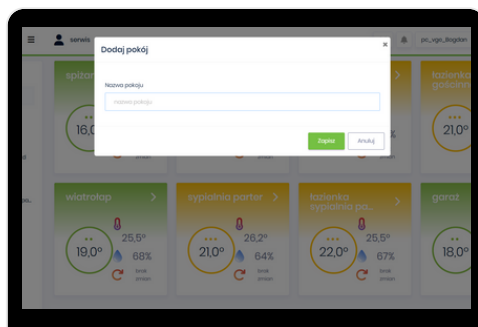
serwis

pc_vgo_Bogdan

Dodaj pokój

×

Nazwa pokoju

Nazwa pokoju

Zapisz

Anuluj

spiżar

16,0

łazienka gościnna

21,0°

%

zmian

wiatrołap

19,0°

25,5°

68%

brak zmian

sypialnia parter

21,0°

26,2°

64%

brak zmian

łazienka sypialnia pa...

22,0°

25,5°

67%

brak zmian

garaż

18,0°